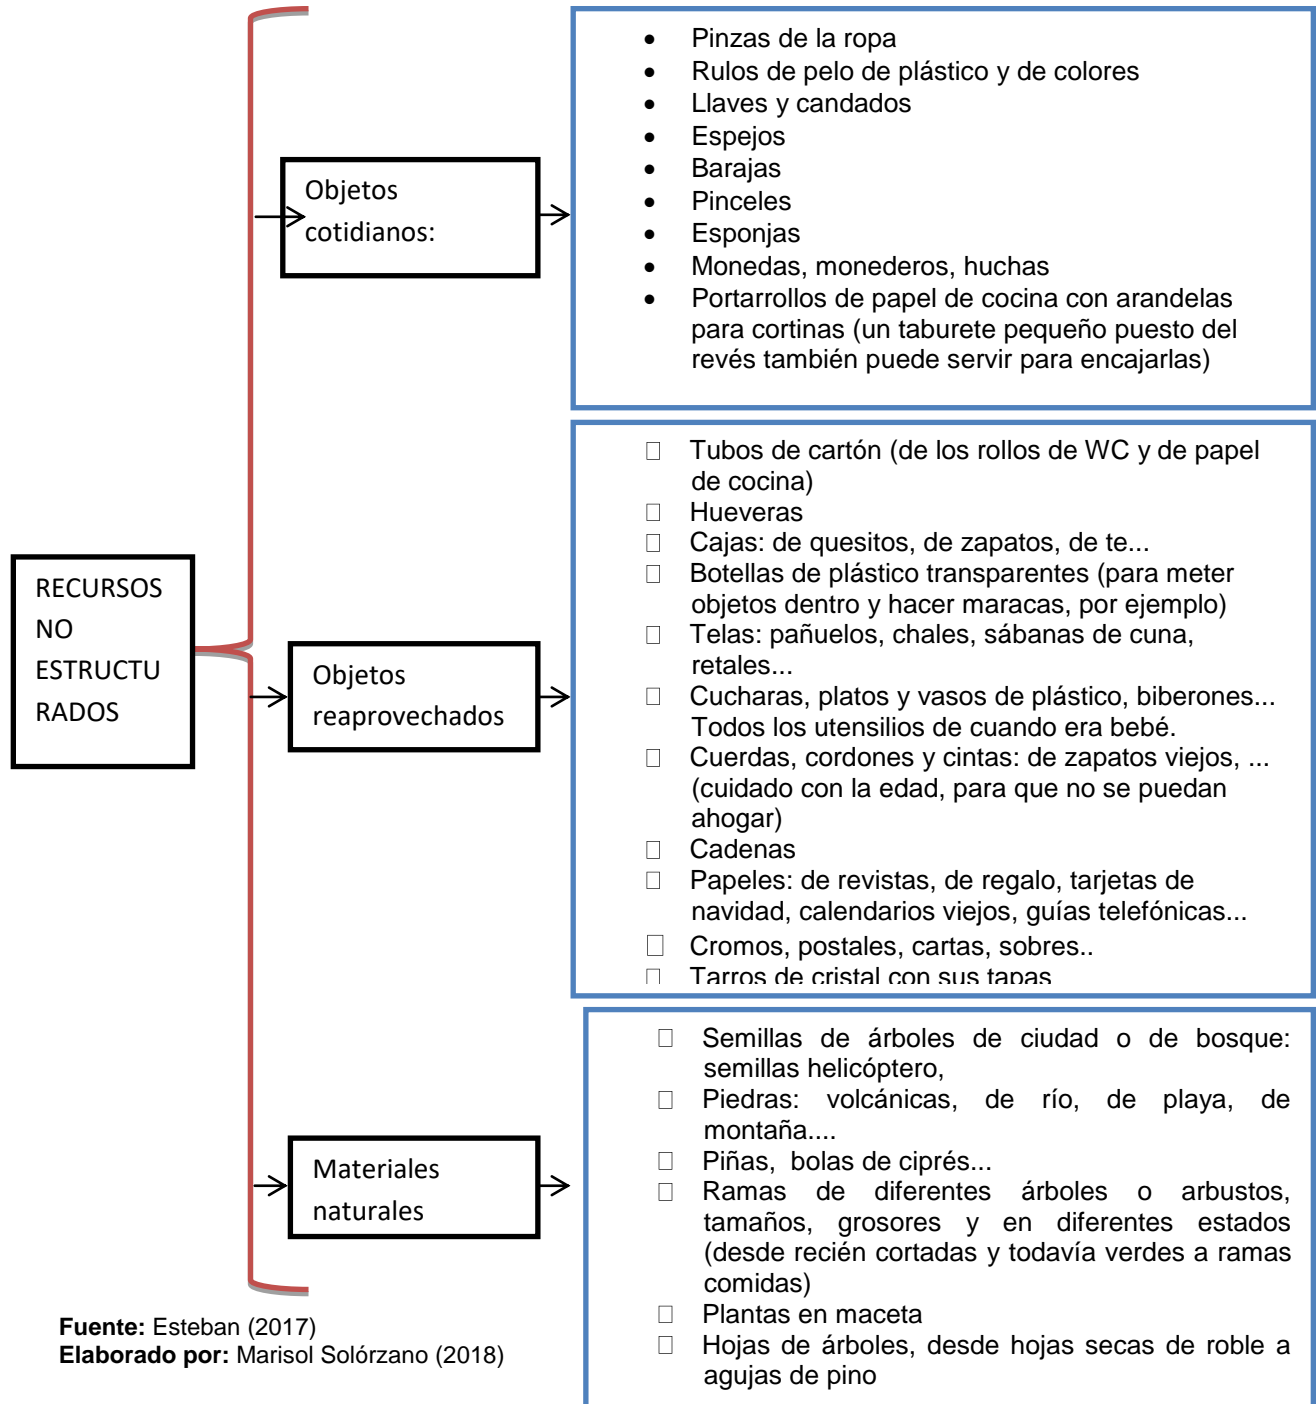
RECURSOS NO ESTRUCTURADOS

Objetos cotidianos:

- Pinzas de la ropa
- Rulos de pelo de plástico y de colores
- Llaves y candados
- Espejos
- Barajas
- Pinceles
- Esponjas
- Monedas, monederos, huchas
- Portarrollos de papel de cocina con arandelas para cortinas (un taburete pequeño puesto del revés también puede servir para encajarlas)

Objetos reaprovechados

- Tubos de cartón (de los rollos de WC y de papel de cocina)
- Hueveras
- Cajas: de quesitos, de zapatos, de te...
- Botellas de plástico transparentes (para meter objetos dentro y hacer maracas, por ejemplo)
- Telas: pañuelos, chales, sábanas de cuna, retales...
- Cucharas, platos y vasos de plástico, biberones... Todos los utensilios de cuando era bebé.
- Cuerdas, cordones y cintas: de zapatos viejos, ... (cuidado con la edad, para que no se puedan ahogar)
- Cadenas
- Papeles: de revistas, de regalo, tarjetas de navidad, calendarios viejos, guías telefónicas...
- Cromos, postales, cartas, sobres..
- Tarros de cristal con sus tapas

Materiales naturales

- Semillas de árboles de ciudad o de bosque: semillas helicóptero,
- Piedras: volcánicas, de río, de playa, de montaña....
- Piñas, bolas de ciprés...
- Ramas de diferentes árboles o arbustos, tamaños, grosores y en diferentes estados (desde recién cortadas y todavía verdes a ramas comidas)
- Plantas en maceta
- Hojas de árboles, desde hojas secas de roble a agujas de pino

**Fuente:** Esteban (2017)
**Elaborado por:** Marisol Solórzano (2018)